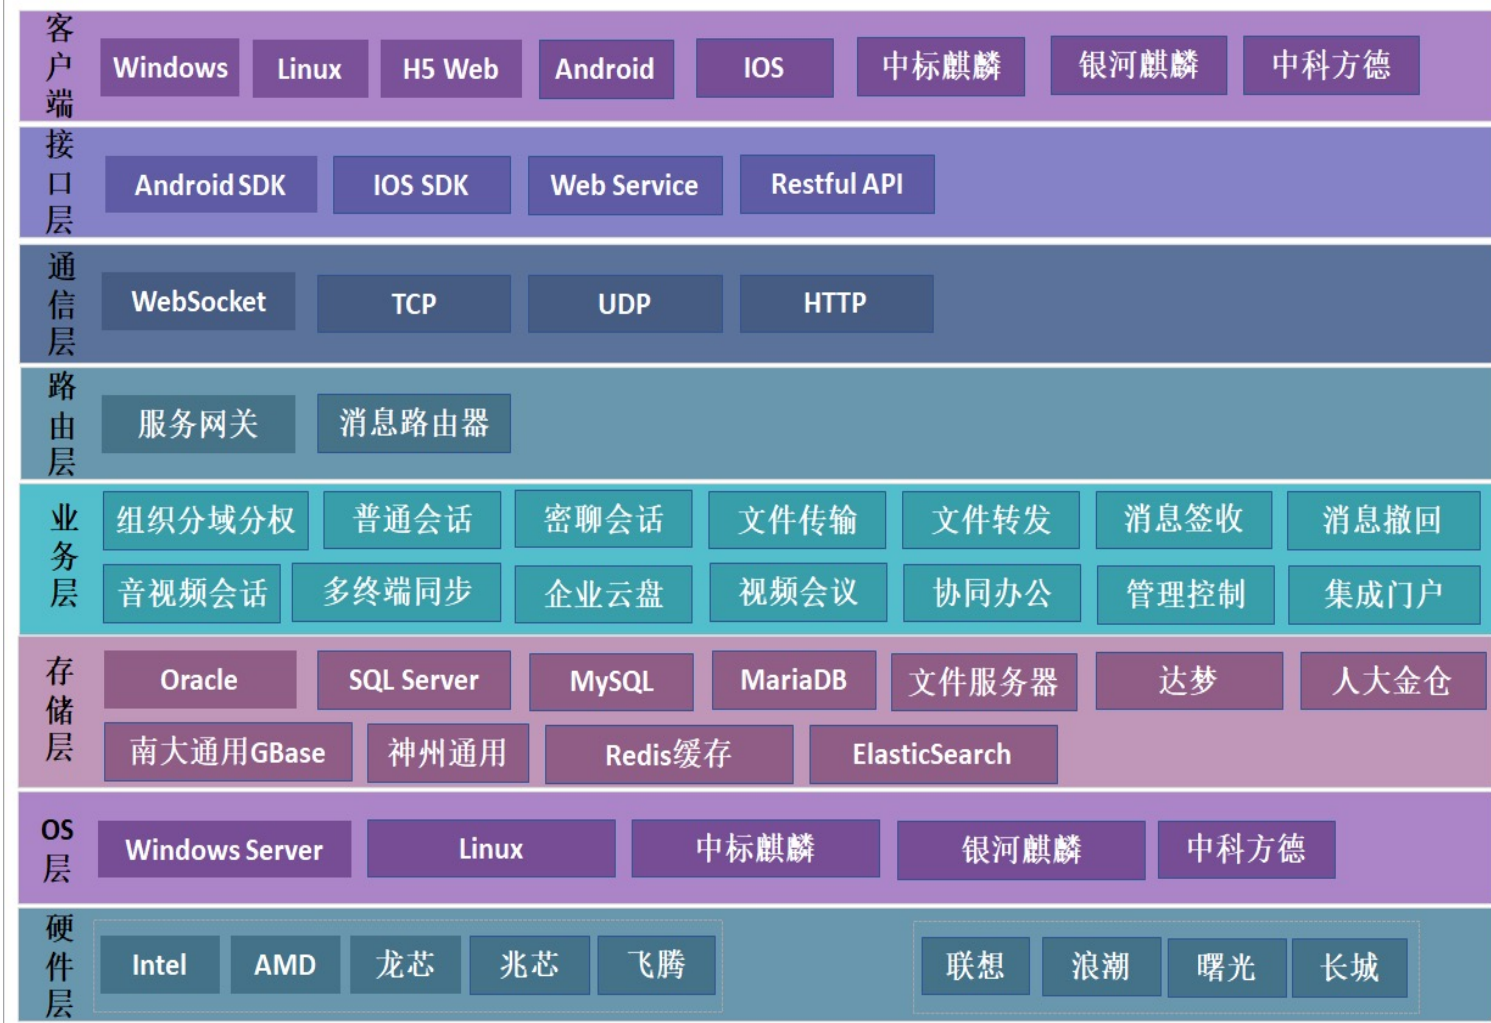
客户端

Windows Linux H5 Web Android IOS 中标麒麟 银河麒麟 中科方德

接口层

Android SDK IOS SDK Web Service Restful API

通信层

WebSocket TCP UDP HTTP

路由层

服务网关 消息路由器

业务层

组织分域分权 普通会话 密聊会话 文件传输 文件转发 消息签收 消息撤回

音视频会话 多终端同步 企业云盘 视频会议 协同办公 管理控制 集成门户

存储层

Oracle SQL Server MySQL MariaDB 文件服务器 达梦 人大金仓

南大通用GBase 神州通用 Redis缓存 ElasticSearch

OS层

Windows Server Linux 中标麒麟 银河麒麟 中科方德

硬件层

Intel AMD 龙芯 兆芯 飞腾

联想 浪潮 曙光 长城